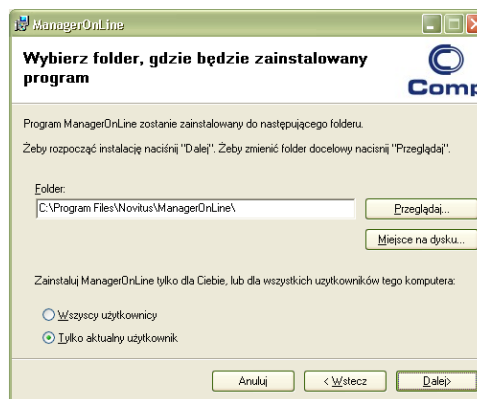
ManagerOnLine

Wybierz folder, gdzie będzie zainstalowany program

Comp

Program ManagerOnLine zostanie zainstalowany do następującego folderu.

Żeby rozpocząć instalację naciśnij "Dalej". Żeby zmienić folder docelowy naciśnij "Przeglądaj".

Folder:
C:\Program Files\Novitus\ManagerOnLine\

Przeglądaj...

Miejsce na dysku...

Zainstaluj ManagerOnLine tylko dla Ciebie, lub dla wszystkich użytkowników tego komputera:

Wszyscy użytkownicy

Tylko aktualny użytkownik

Anuluj

< Wstecz

Dalej>